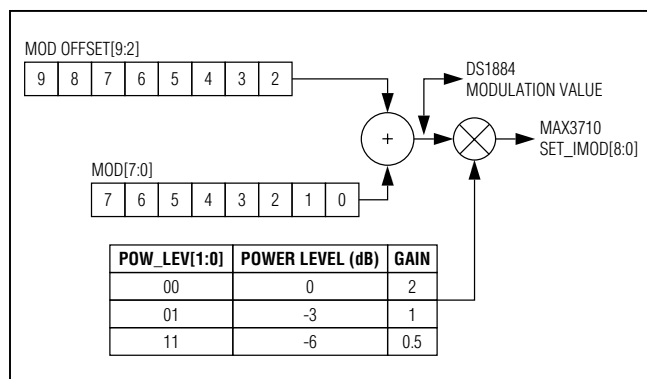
MOD OFFSET[9:2]

| 9 | 8 | 7 | 6 | 5 | 4 | 3 | 2 |
|---|---|---|---|---|---|---|---|

DS1884
MODULATION VALUE

+

MAX3710
SET_IMOD[8:0]

MOD[7:0]

| 7 | 6 | 5 | 4 | 3 | 2 | 1 | 0 |
|---|---|---|---|---|---|---|---|

| POW_LEV[1:0] | POWER LEVEL (dB) | GAIN |
|---|---|---|
| 00 | 0 | 2 |
| 01 | -3 | 1 |
| 11 | -6 | 0.5 |